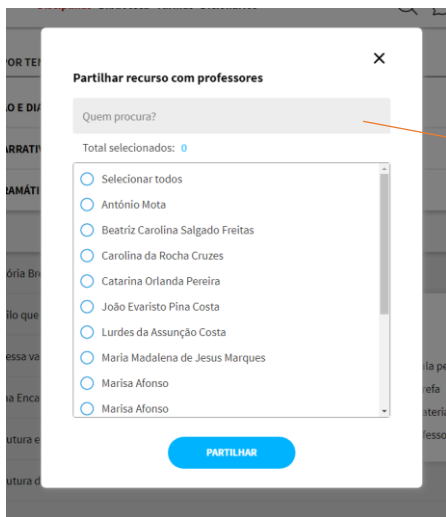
Partilhar recurso com professores

×

Quem procura?

Total selecionados: 0

Selecionar todos
António Mota
Beatriz Carolina Salgado Freitas
Carolina da Rocha Cruzes
Catarina Orlanda Pereira
João Evaristo Pina Costa
Lurdes da Assunção Costa
Maria Madalena de Jesus Marques
Marisa Afonso
Marisa Afonso

PARTILHAR